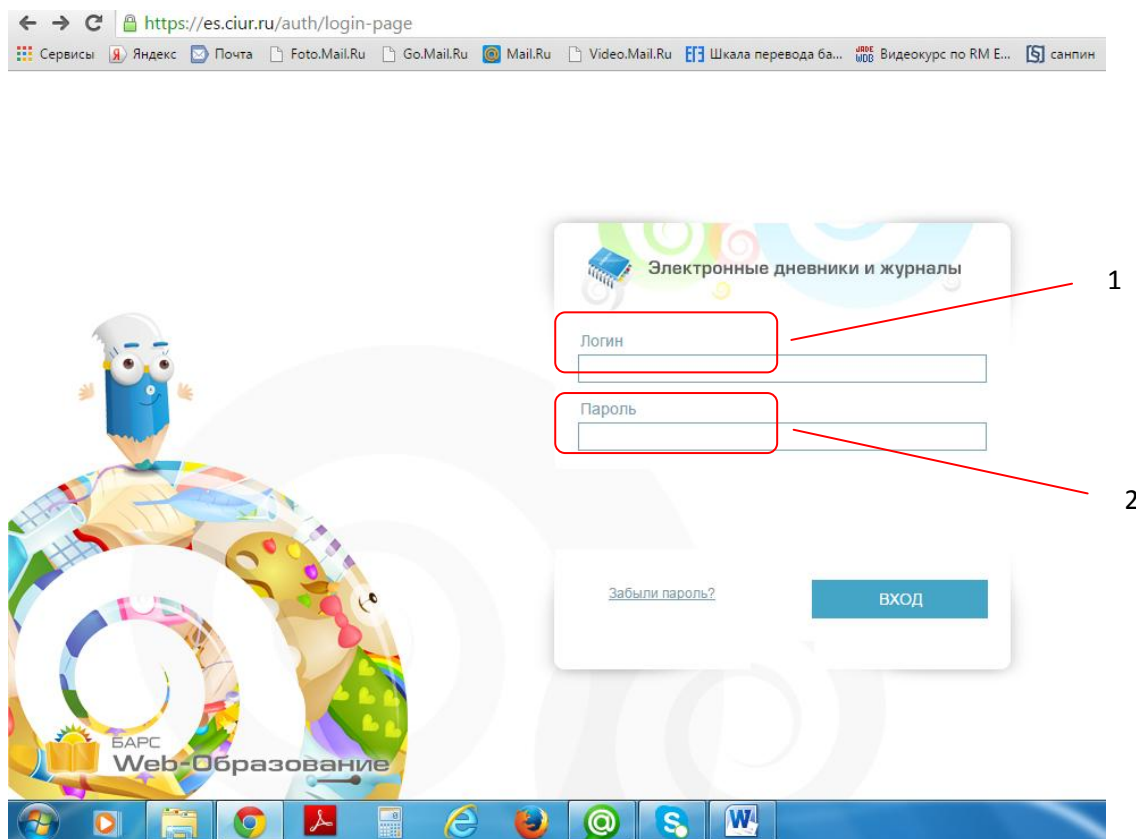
https://es.ciur.ru/auth/login-page

Сервисы Яндекс Почта Foto.Mail.Ru Go.Mail.Ru Mail.Ru Video.Mail.Ru Шкала перевода ба... Видеокурс по RM E... санпин

Электронные дневники и журналы

Логин

Пароль

Забыли пароль?

ВХОД

1

2

БАРС
Web-Образование